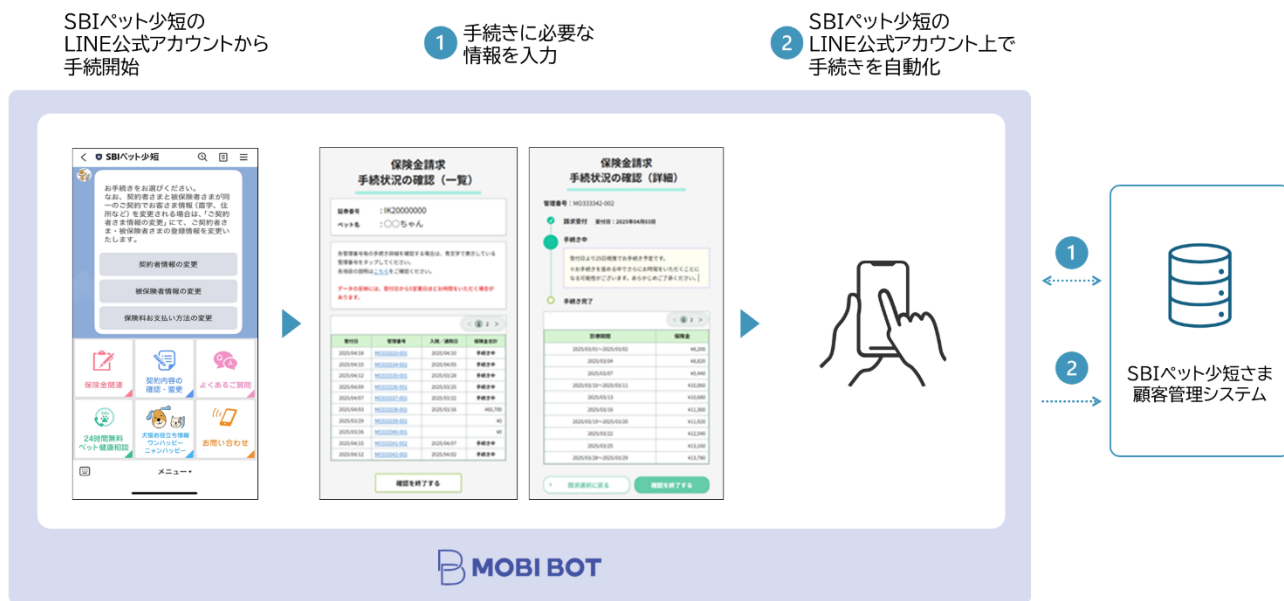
SBIペット少短の
LINE公式アカウントから
手続開始

1 手続きに必要な
情報を入力

2 SBIペット少短の
LINE公式アカウント上で
手続きを自動化

SBIペット少短

お手続きをお選びください。
なお、契約者さまと被保険者さまが同一のご契約でお客さま情報（苗字、住所など）を変更される場合は、「ご契約者さま情報の変更」にて、ご契約者さま・被保険者さまの登録情報を変更いたします。

契約者情報の変更

被保険者情報の変更

保険料お支払い方法の変更

保険金関連

契約内容の確認・変更

よくあるご質問

24時間無料ペット健康相談

大阪府獣医師会ワンハッピーニャンハッピー

お問い合わせ

メニュー▾

保険金請求
手続状況の確認（一覧）

証券番号 ：IK20000000
ペット名 ：〇〇ちゃん

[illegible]

データの反映には、受付日から3営業日ほどお時間をいただく場合があります。

| 受付日 | 管理番号 | 入院／通院日 | 保険金合計 |
|---|---|---|---|
| 2025/04/18 | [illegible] | 2025/04/10 | 手続き中 |
| 2025/04/15 | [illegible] | 2025/04/05 | 手続き中 |
| 2025/04/12 | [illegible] | 2025/03/28 | 手続き中 |
| 2025/04/09 | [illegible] | 2025/03/25 | 手続き中 |
| 2025/04/06 | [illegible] | 2025/03/22 | 手続き中 |
| 2025/04/03 | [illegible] | 2025/03/16 | ¥60,700 |
| 2025/03/29 | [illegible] | | ¥0 |
| 2025/03/26 | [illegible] | | ¥0 |
| 2025/04/09 | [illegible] | 2025/04/07 | 手続き中 |
| 2025/04/12 | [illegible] | 2025/04/02 | 手続き中 |

確認を終了する

保険金請求
手続状況の確認（詳細）

管理番号：MO333342-002

請求受付 受付日：2025年04月03日

手続き中

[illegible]

手続き完了

| 診療期間 | 保険金 |
|---|---|
| 2025/03/01～2025/03/02 | ¥8,200 |
| 2025/03/04 | ¥8,820 |
| 2025/03/07 | ¥9,440 |
| 2025/03/10～2025/03/11 | ¥10,060 |
| 2025/03/13 | ¥10,680 |
| 2025/03/16 | ¥11,300 |
| 2025/03/19～2025/03/20 | ¥11,920 |
| 2025/03/22 | ¥12,540 |
| 2025/03/25 | ¥13,160 |
| 2025/03/28～2025/03/29 | ¥13,780 |

請求選択に戻る

確認を終了する

MOBI BOT

1

2

SBIペット少短さま
顧客管理システム